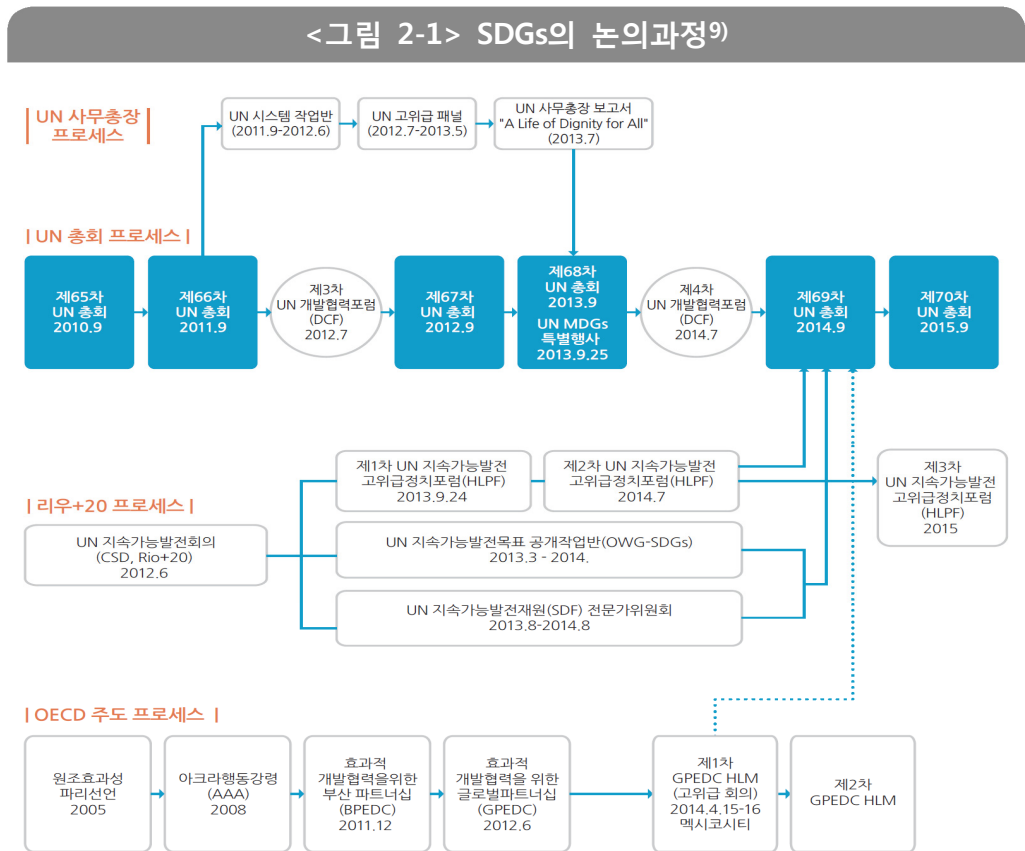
<그림 2-1> SDGs의 논의과정9)

| UN 사무총장 프로세스 |

UN 시스템 작업반 (2011.9-2012.6)

UN 고위급 패널 (2012.7-2013.5)

UN 사무총장 보고서 "A Life of Dignity for All" (2013.7)

| UN 총회 프로세스 |

제65차 UN 총회 2010.9

제66차 UN 총회 2011.9

제3차 UN 개발협력포럼 (DCF) 2012.7

제67차 UN 총회 2012.9

제68차 UN 총회 2013.9 UN MDGs 특별행사 2013.9.25

제4차 UN 개발협력포럼 (DCF) 2014.7

제69차 UN 총회 2014.9

제70차 UN 총회 2015.9

| 리우+20 프로세스 |

UN 지속가능발전회의 (CSD, Rio+20) 2012.6

제1차 UN 지속가능발전 고위급정치포럼(HLPF) 2013.9.24

제2차 UN 지속가능발전 고위급정치포럼(HLPF) 2014.7

제3차 UN 지속가능발전 고위급정치포럼 (HLPF) 2015

UN 지속가능발전목표 공개작업반(OWG-SDGs) 2013.3 - 2014.

UN 지속가능발전재원(SDF) 전문가위원회 2013.8-2014.8

| OECD 주도 프로세스 |

원조효과성 파리선언 2005

아크라행동강령 (AAA) 2008

효과적 개발협력을위한 부산 파트너십 (BPEDC) 2011.12

효과적 개발협력을 위한 글로벌파트너십 (GPEDC) 2012.6

제1차 GPEDC HLM (고위급 회의) 2014.4.15-16 멕시코시티

제2차 GPEDC HLM